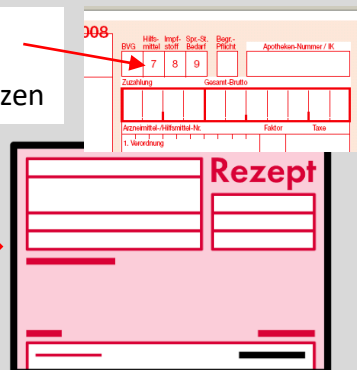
zen

008

| BVG | Hilfs-mittel | Impf-stoff | Spr.-St. Bedarf | Begr.-Pflicht | Apotheken-Nummer / IK |
|---|---|---|---|---|---|
|  | 7 | 8 | 9 |  |  |

Zuzahlung
Gesamt-Brutto

Arzneimittel-/Hilfsmittel-Nr.
Faktor
Taxe

1. Verordnung

Rezept